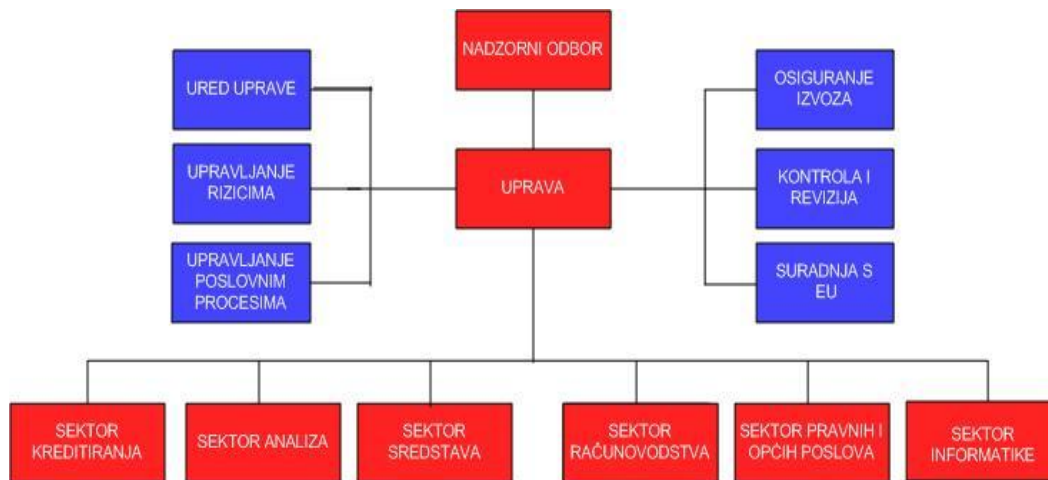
NADZORNI ODBOR

URED UPRAVE

UPRAVLJANJE RIZICIMA

UPRAVLJANJE POSLOVNIM PROCESIMA

UPRAVA

OSIGURANJE IZVOZA

KONTROLA I REVIZIJA

SURADNJA S EU

SEKTOR KREDITIRANJA

SEKTOR ANALIZA

SEKTOR SREDSTAVA

SEKTOR RAČUNOVODSTVA

SEKTOR PRAVNIH I OPĆIH POSLOVA

SEKTOR INFORMATIKE